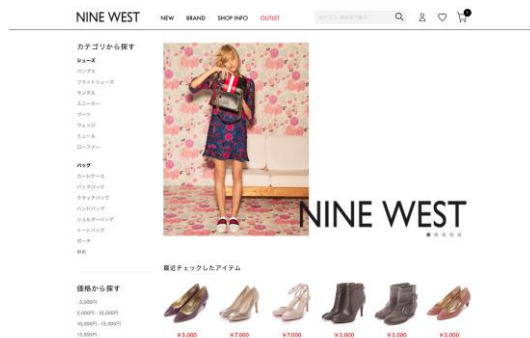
NINE WEST

NEW BRAND SHOP INFO OUTLET

カテゴリ、商品名で検索

カテゴリから探す

シューズ
パンプス
フラットシューズ
サンダル
スニーカー
ブーツ
ウェッジ
ミュール
ローファー

バッグ
カードケース
バックパック
クラッチバッグ
ハンドバッグ
ショルダーバッグ
トートバッグ
ポーチ
財布

価格から探す
- 5,000円
5,000円 - 10,000円
10,000円 - 15,000円
15,000円 -

NINE WEST

最近チェックしたアイテム

¥3,000
¥7,000
¥7,000
¥3,000
¥3,000
¥3,000